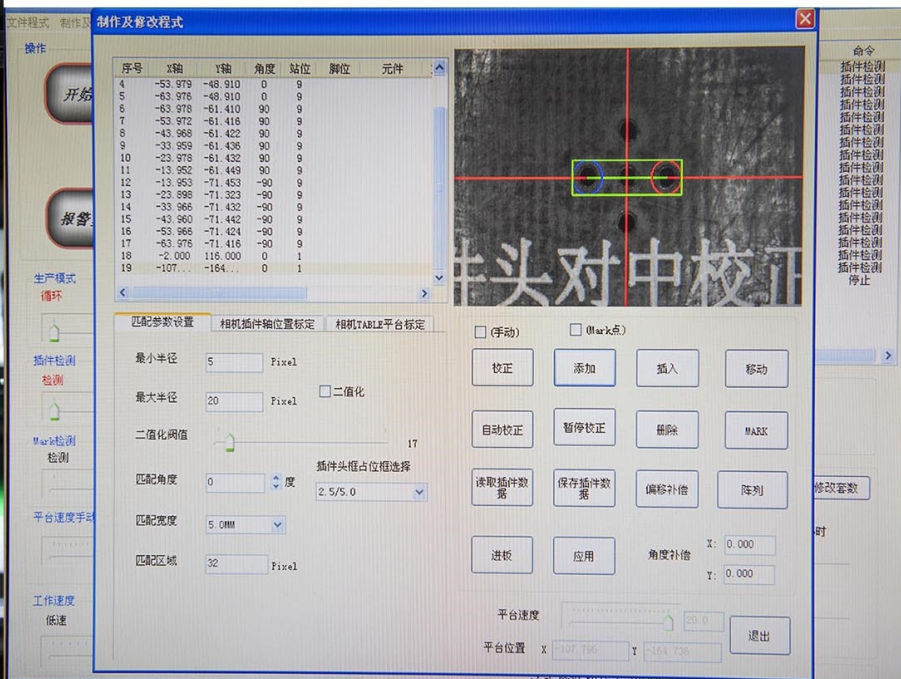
文件程式 制作及

操作

开始

报警

生产模式
循环

插件检测
检测

Mark检测
检测

平台速度手动

工作速度
低速

制作及修改程式

| 序号 | X轴 | Y轴 | 角度 | 站位 | 脚位 | 元件 |
|---|---|---|---|---|---|---|
| 4 | -53.979 | -48.910 | 0 | 9 | | |
| 5 | -63.976 | -48.910 | 0 | 9 | | |
| 6 | -63.978 | -61.410 | 90 | 9 | | |
| 7 | -53.972 | -61.416 | 90 | 9 | | |
| 8 | -43.968 | -61.422 | 90 | 9 | | |
| 9 | -33.959 | -61.436 | 90 | 9 | | |
| 10 | -23.978 | -61.432 | 90 | 9 | | |
| 11 | -13.952 | -61.449 | 90 | 9 | | |
| 12 | -13.953 | -71.453 | -90 | 9 | | |
| 13 | -23.898 | -71.323 | -90 | 9 | | |
| 14 | -33.966 | -71.432 | -90 | 9 | | |
| 15 | -43.960 | -71.442 | -90 | 9 | | |
| 16 | -53.966 | -71.424 | -90 | 9 | | |
| 17 | -63.976 | -71.416 | -90 | 9 | | |
| 18 | -2.000 | 116.000 | 0 | 1 | | |
| 19 | -107... | -164... | 0 | 1 | | |

件头对中校正

匹配参数设置　相机插件轴位置标定　相机TABLE平台标定

最小半径 5 Pixel
最大半径 20 Pixel
二值化
二值化阀值 17
匹配角度 0 度
插件头框占位框选择 2.5/5.0
匹配宽度 5.0MM
匹配区域 32 Pixel

(手动)　(Mark点)

校正　添加　插入　移动
自动校正　暂停校正　删除　MARK
读取插件数据　保存插件数据　偏移补偿　阵列
进板　应用　角度补偿　X: 0.000　Y: 0.000

平台速度 20.0
平台位置 X -107.796 Y -164.736
退出

命令
插件检测
插件检测
插件检测
插件检测
插件检测
插件检测
插件检测
插件检测
插件检测
插件检测
插件检测
插件检测
插件检测
插件检测
插件检测
插件检测
插件检测
插件检测
插件检测
停止

修改套数
时